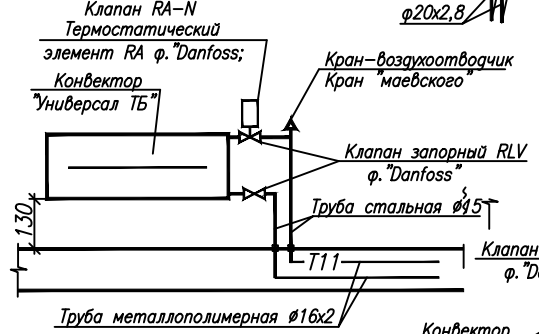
Клапан RA-N
Термостатический
элемент RA ф."Danfoss;
Конвектор
"Универсал ТБ"
ø20x2,8
Кран-воздухоотводчик
Кран "маевского"
Клапан запорный RLV
ф."Danfoss"
Труба стальная ø15
130
Т11
Клапан
ф."D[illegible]
Труба металлополимерная ø16x2
Конвектор